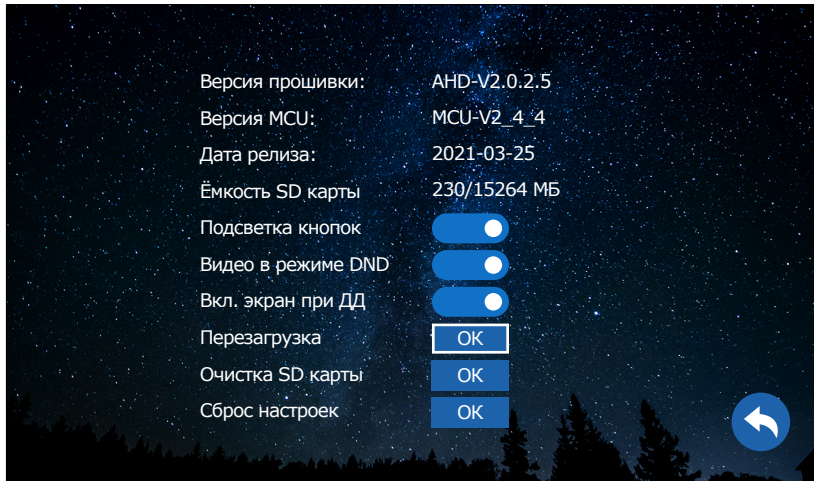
| | |
|---|---|
| Версия прошивки: | AHD-V2.0.2.5 |
| Версия MCU: | MCU-V2_4_4 |
| Дата релиза: | 2021-03-25 |
| Ёмкость SD карты | 230/15264 МБ |
| Подсветка кнопок | |
| Видео в режиме DND | |
| Вкл. экран при ДД | |
| Перезагрузка | OK |
| Очистка SD карты | OK |
| Сброс настроек | OK |